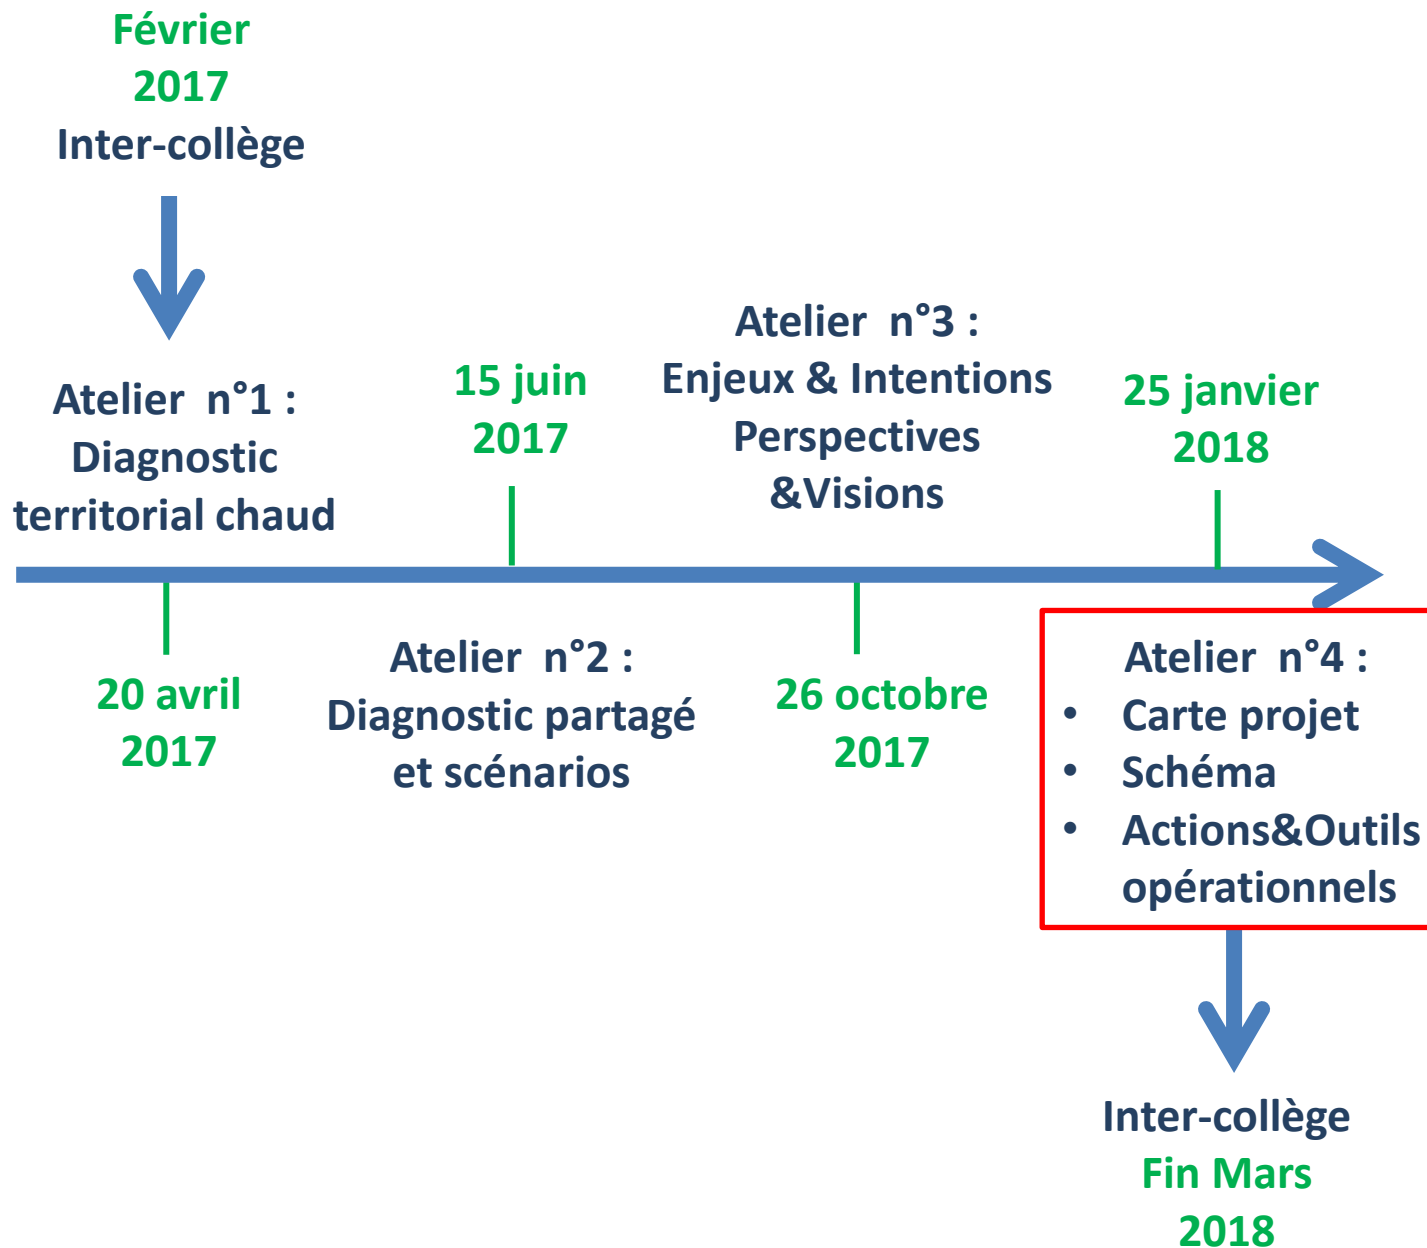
Février
2017
Inter-collège

Atelier n°1 :
Diagnostic
territorial chaud

15 juin
2017

Atelier n°3 :
Enjeux & Intentions
Perspectives
&Visions

25 janvier
2018

20 avril
2017

Atelier n°2 :
Diagnostic partagé
et scénarios

26 octobre
2017

Atelier n°4 :
- Carte projet
- Schéma
- Actions&Outils opérationnels

Inter-collège
Fin Mars
2018